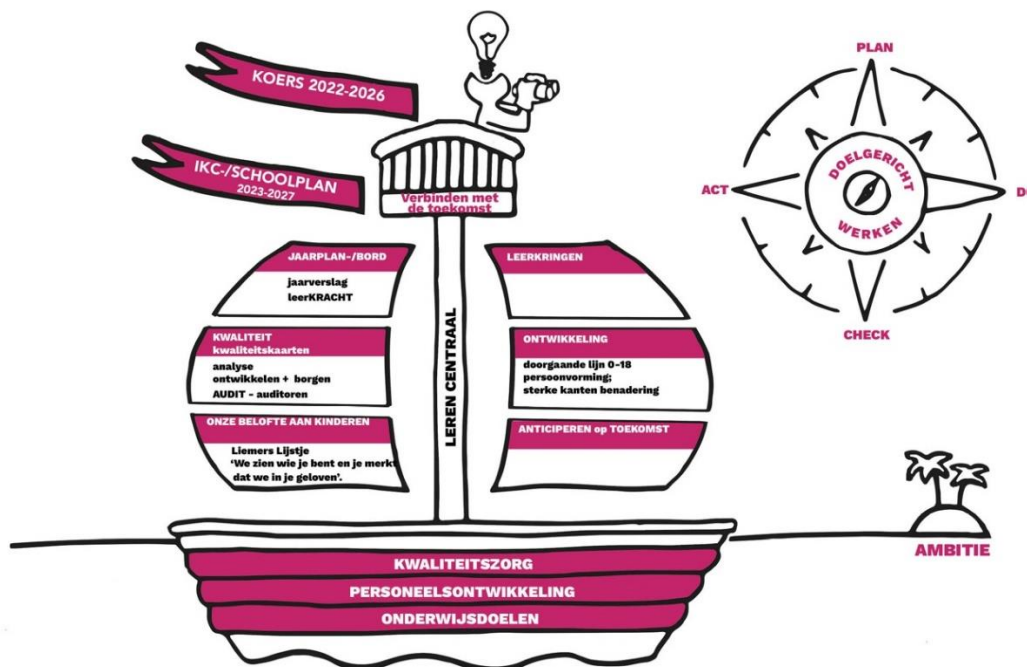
KOERS 2022-2026

IKC-/SCHOOLPLAN
2023-2027

Verbinden met de toekomst

PLAN

ACT

D

DOELGERICHT WERKEN

CHECK

JAARPLAN-/BORD
jaarverslag
leerKRACHT

KWALITEIT
kwaliteitskaarten
analyse
ontwikkelen + borgen
AUDIT - auditoren

ONZE BELOFTE AAN KINDEREN
Liemers Lijstje
'We zien wie je bent en je merkt dat we in je geloven'.

LEREN CENTRAAL

LEERKRINGEN

ONTWIKKELING
doorgaande lijn 0-18
persoonvorming;
sterke kanten benadering

ANTICIPEREN op TOEKOMST

AMBITIE

KWALITEITSZORG
PERSONEELSONTWIKKELING
ONDERWIJSDOELEN